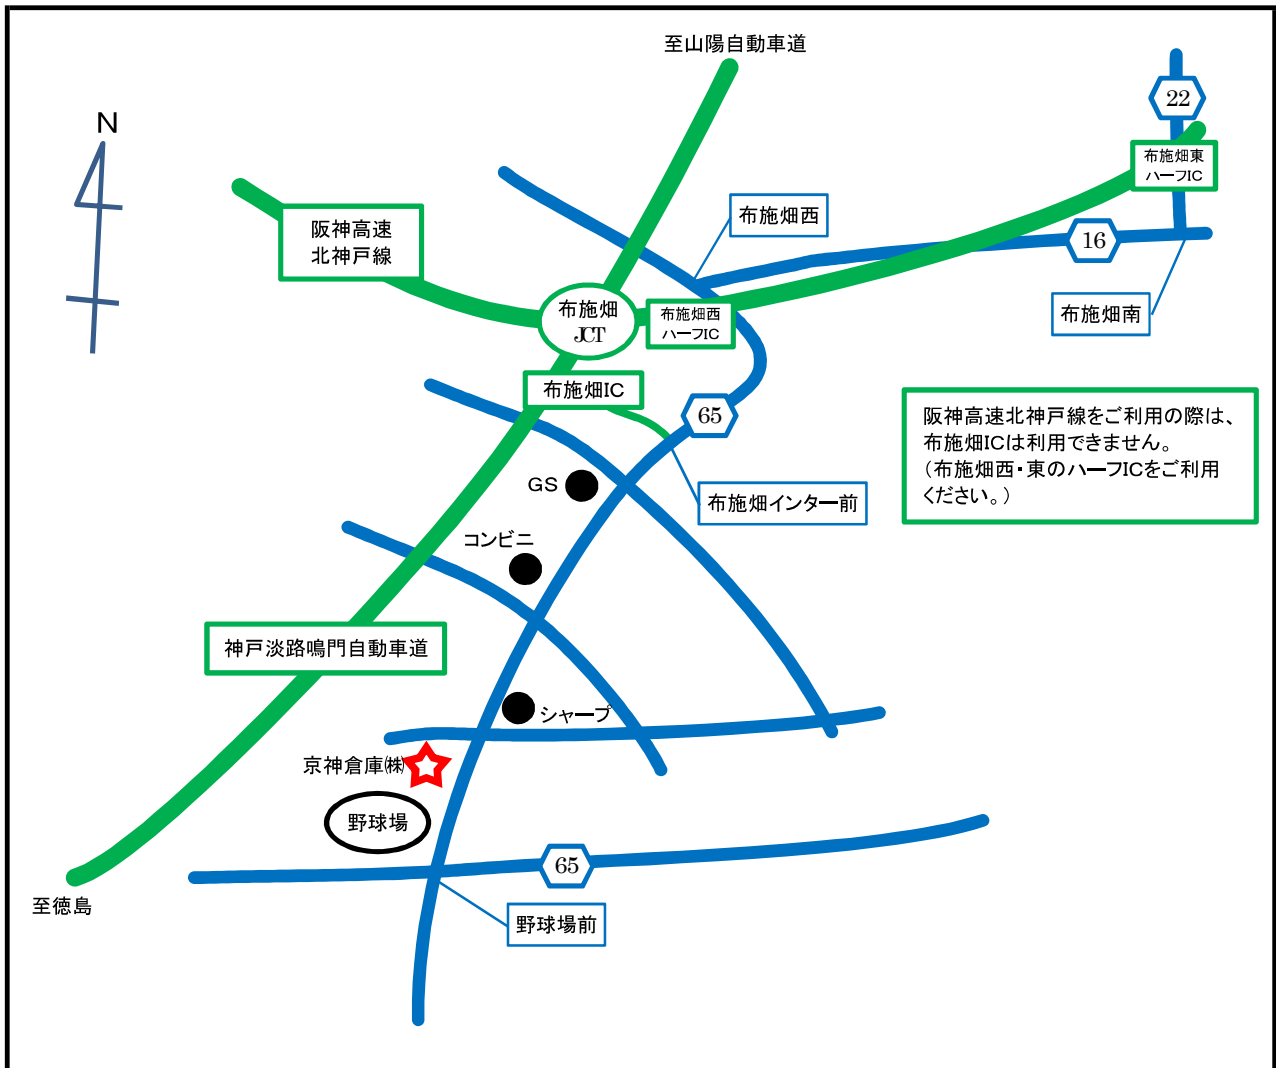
至山陽自動車道

N

22

布施畑東
ハーフIC

阪神高速
北神戸線

布施畑西

16

布施畑
JCT

布施畑西
ハーフIC

布施畑南

布施畑IC

65

阪神高速北神戸線をご利用の際は、布施畑ICは利用できません。
（布施畑西・東のハーフICをご利用ください。）

GS

布施畑インター前

コンビニ

神戸淡路鳴門自動車道

シャープ

京神倉庫㈱

野球場

65

至徳島

野球場前